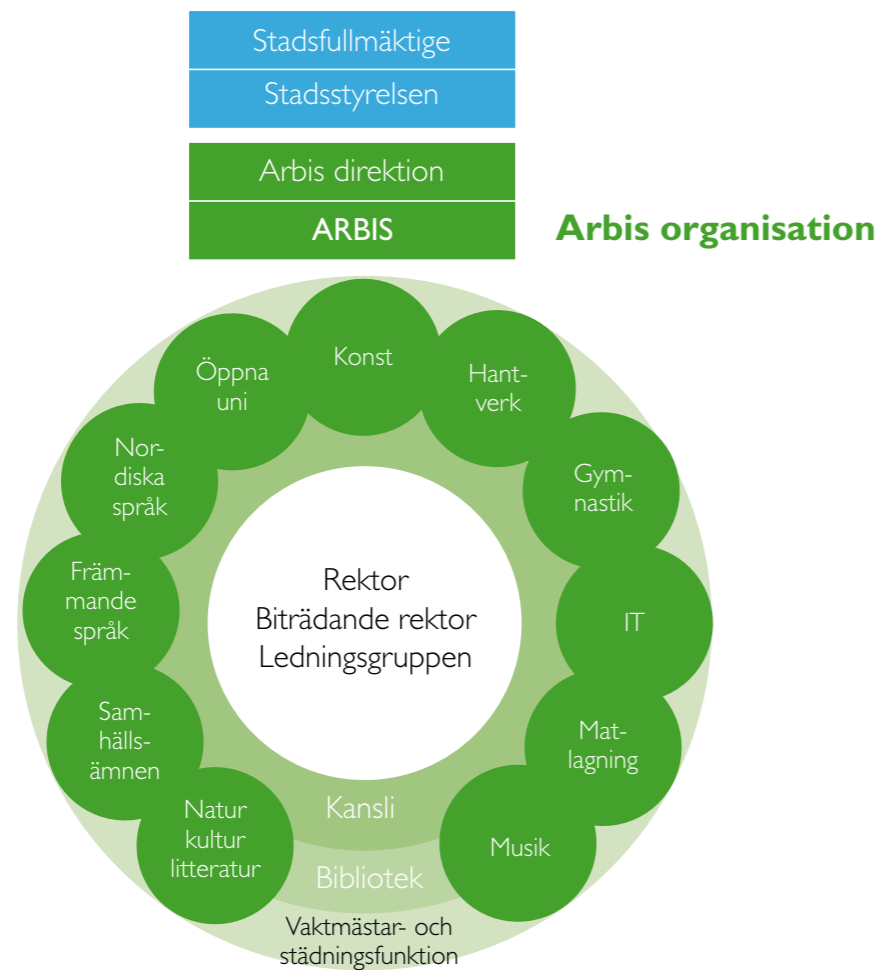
Stadsfullmäktige
Stadsstyrelsen

Arbis direktion
ARBIS

Arbis organisation

Konst

Hantverk

Gymnastik

IT

Matlagning

Musik

Natur kultur litteratur

Samhällsämnen

Främmande språk

Nordiska språk

Öppna uni

Rektor
Biträdande rektor
Ledningsgruppen

Kansli

Bibliotek

Vaktmästar- och städningsfunktion